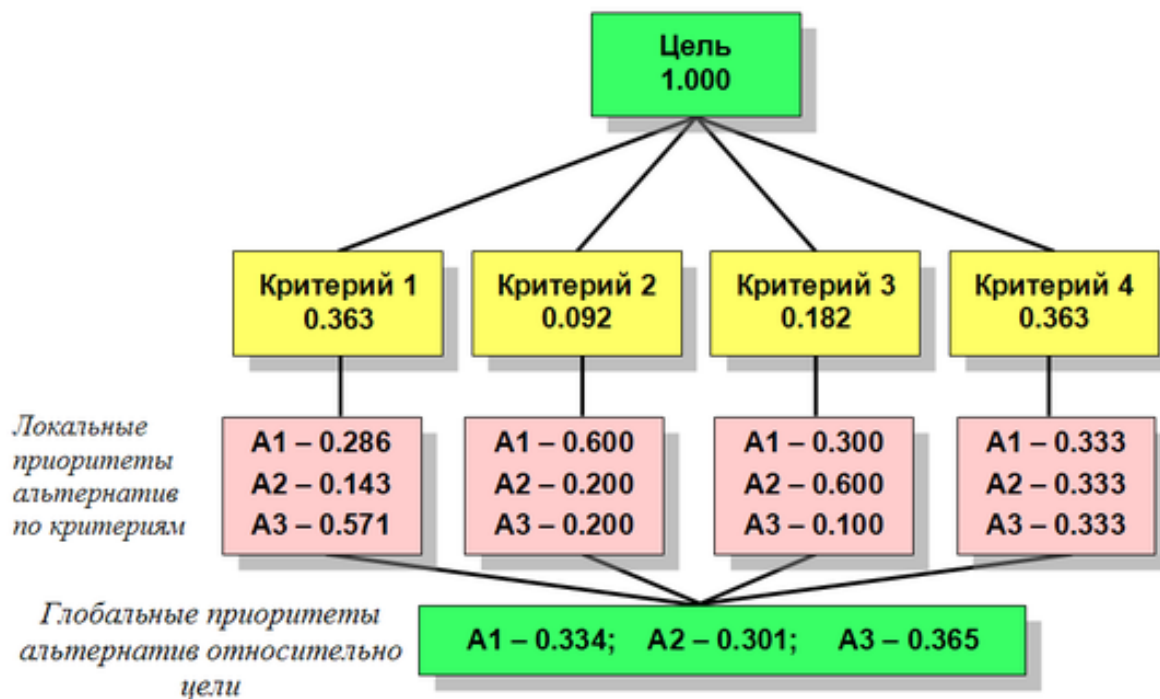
Цель
1.000

Критерий 1
0.363

Критерий 2
0.092

Критерий 3
0.182

Критерий 4
0.363

Локальные приоритеты альтернатив по критериям

A1 – 0.286
A2 – 0.143
A3 – 0.571

A1 – 0.600
A2 – 0.200
A3 – 0.200

A1 – 0.300
A2 – 0.600
A3 – 0.100

A1 – 0.333
A2 – 0.333
A3 – 0.333

Глобальные приоритеты альтернатив относительно цели

A1 – 0.334; A2 – 0.301; A3 – 0.365